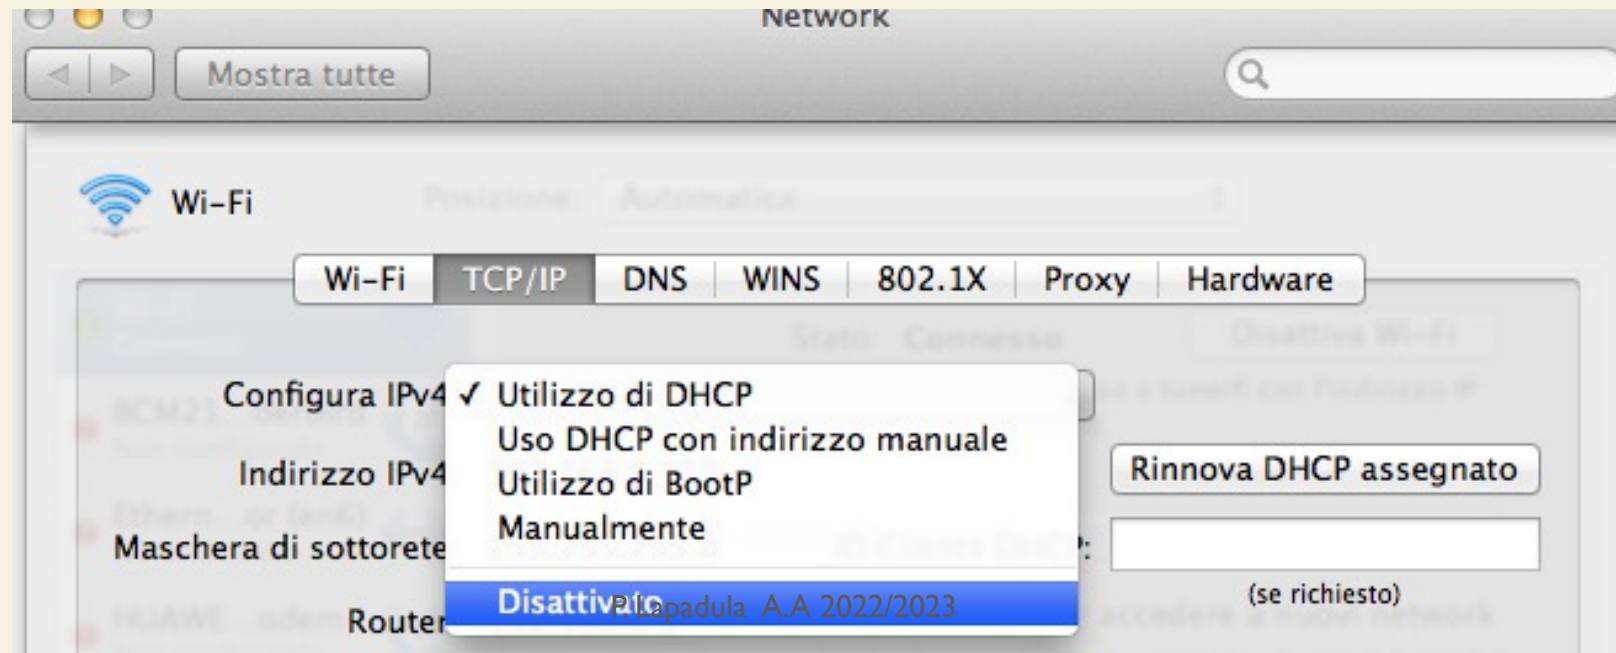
Network

Mostra tutte

Wi-Fi

Wi-Fi | TCP/IP | DNS | WINS | 802.1X | Proxy | Hardware

Configura IPv4 ✓ Utilizzo di DHCP
Uso DHCP con indirizzo manuale
Indirizzo IPv4 Utilizzo di BootP
Maschera di sottorete Manualmente
Router Disattivato

P. Lapadula A.A 2022/2023

Rinnova DHCP assegnato

(se richiesto)